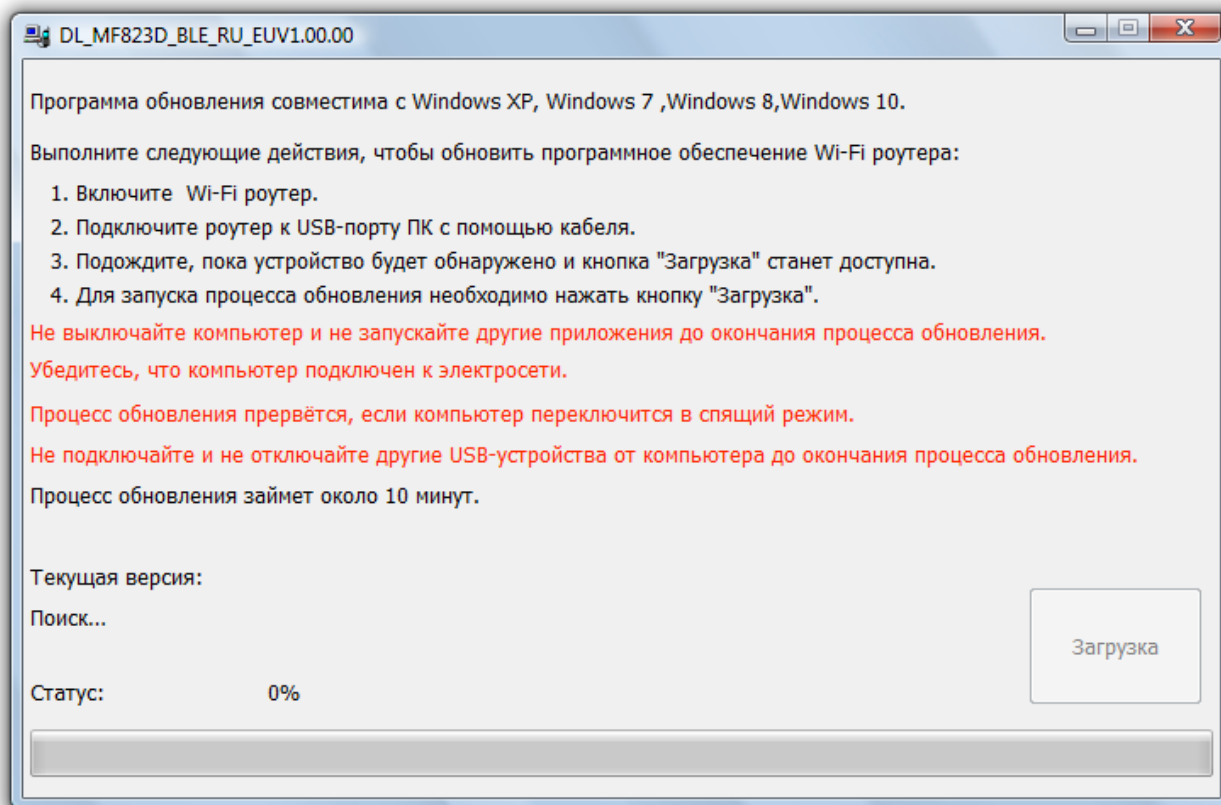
DL_MF823D_BLE_RU_EUV1.00.00

Программа обновления совместима с Windows XP, Windows 7 ,Windows 8,Windows 10.

Выполните следующие действия, чтобы обновить программное обеспечение Wi-Fi роутера:

1. Включите Wi-Fi роутер.
2. Подключите роутер к USB-порту ПК с помощью кабеля.
3. Подождите, пока устройство будет обнаружено и кнопка "Загрузка" станет доступна.
4. Для запуска процесса обновления необходимо нажать кнопку "Загрузка".

Не выключайте компьютер и не запускайте другие приложения до окончания процесса обновления.

Убедитесь, что компьютер подключен к электросети.

Процесс обновления прервётся, если компьютер переключится в спящий режим.

Не подключайте и не отключайте другие USB-устройства от компьютера до окончания процесса обновления.

Процесс обновления займет около 10 минут.

Текущая версия:

Поиск...

Загрузка

Статус: 0%